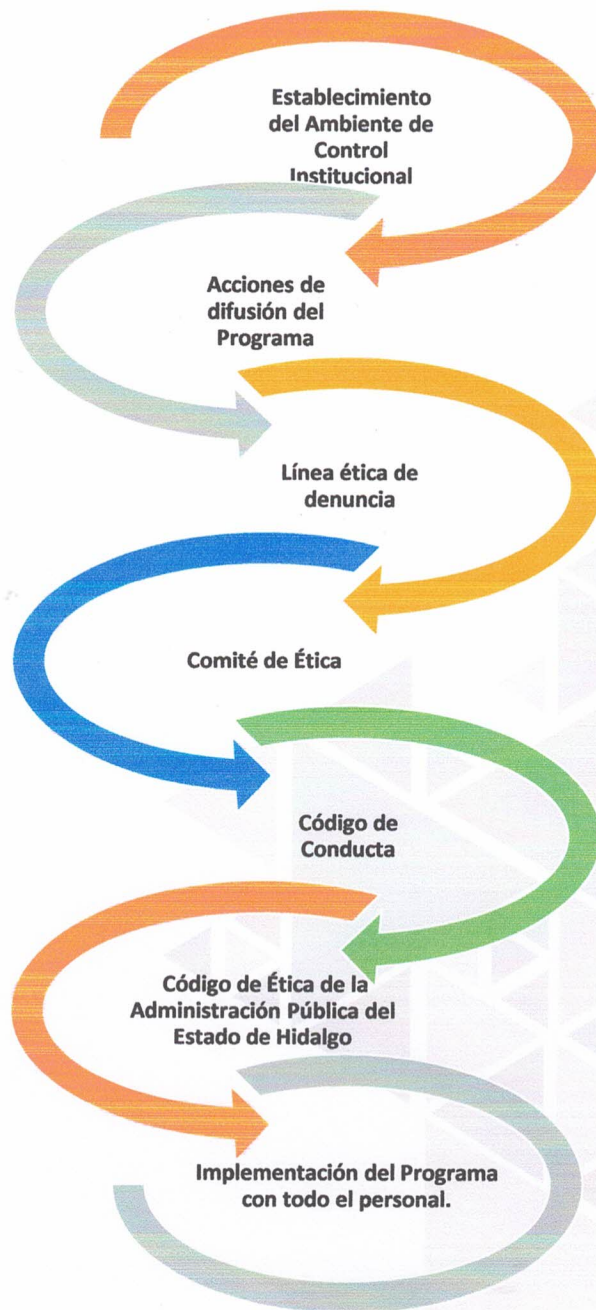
Establecimiento del Ambiente de Control Institucional

Acciones de difusión del Programa

Línea ética de denuncia

Comité de Ética

Código de Conducta

Código de Ética de la Administración Pública del Estado de Hidalgo

Implementación del Programa con todo el personal.